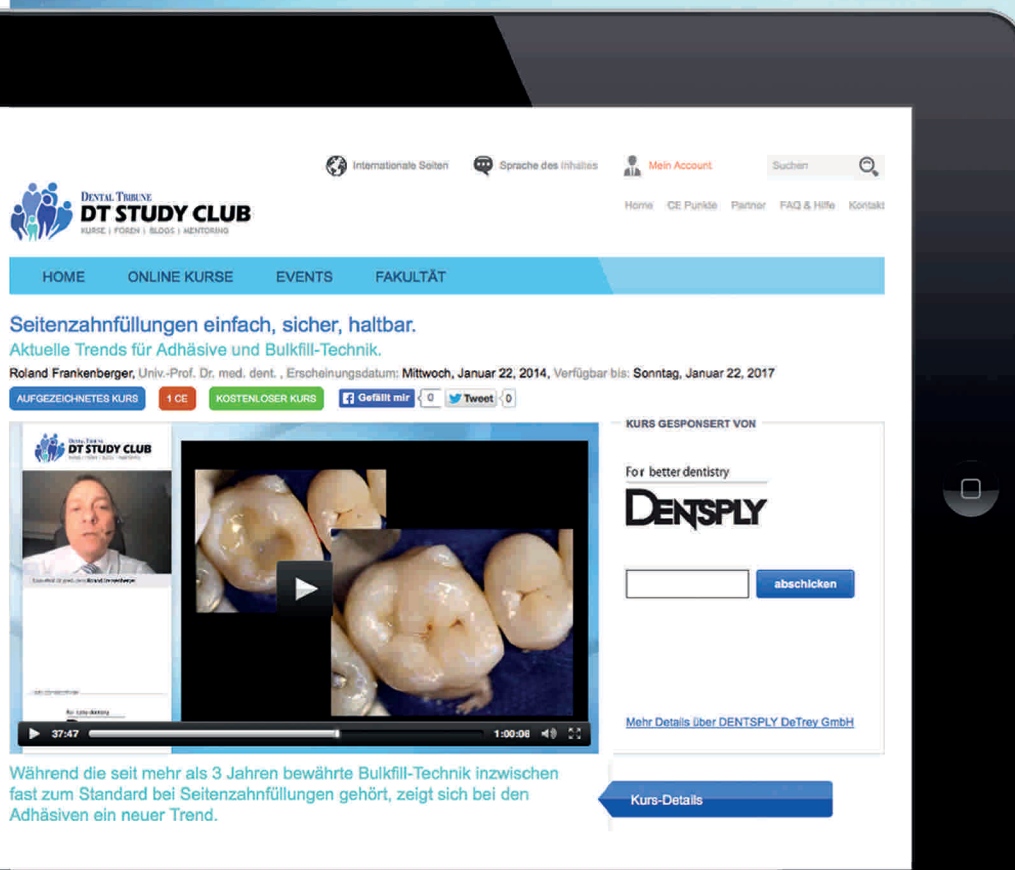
Internationale Seiten Sprache des Inhaltes Mein Account Suchen

DENTAL TRIBUNE
DT STUDY CLUB
KURSE | FOREN | BLOGS | MENTORING

Home CE Punkte Partner FAQ & Hilfe Kontakt

HOME ONLINE KURSE EVENTS FAKULTÄT

Seitenzahnfüllungen einfach, sicher, haltbar.
Aktuelle Trends für Adhäsive und Bulkfill-Technik.
Roland Frankenberger, Univ.-Prof. Dr. med. dent. , Erscheinungsdatum: Mittwoch, Januar 22, 2014, Verfügbar bis: Sonntag, Januar 22, 2017

AUFGEZEICHNETES KURS 1 CE KOSTENLOSER KURS Gefällt mir 0 Tweet 0

DENTAL TRIBUNE
DT STUDY CLUB

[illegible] Roland Frankenberger

For better dentistry

37:47 1:00:08

KURS GESPONSERT VON

For better dentistry
DENTSPLY

abschicken

Mehr Details über DENTSPLY DeTrey GmbH

Während die seit mehr als 3 Jahren bewährte Bulkfill-Technik inzwischen fast zum Standard bei Seitenzahnfüllungen gehört, zeigt sich bei den Adhäsiven ein neuer Trend.

Kurs-Details